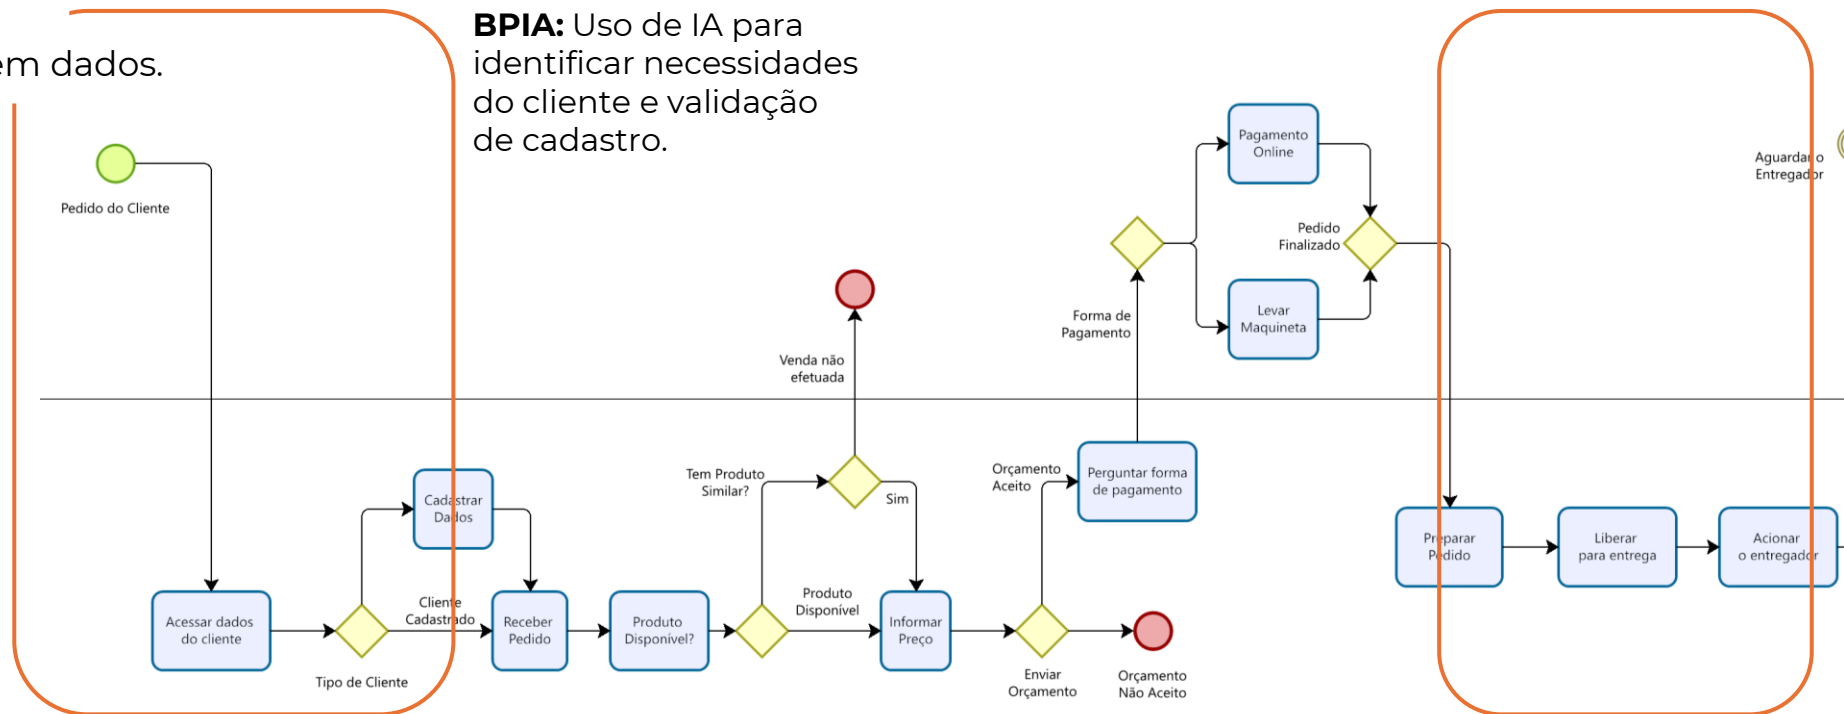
em dados.

**BPIA:** Uso de IA para identificar necessidades do cliente e validação de cadastro.

Pedido do Cliente

Acessar dados do cliente

Tipo de Cliente

Cadastrar Dados

Cliente Cadastrado

Receber Pedido

Produto Disponível?

Tem Produto Similar?

Venda não efetuada

Sim

Produto Disponível

Informar Preço

Orçamento Aceito

Enviar Orçamento

Orçamento Não Aceito

Perguntar forma de pagamento

Forma de Pagamento

Pagamento Online

Levar Maquineta

Pedido Finalizado

Aguardar o Entregador

Preparar Pedido

Liberar para entrega

Acionar o entregador